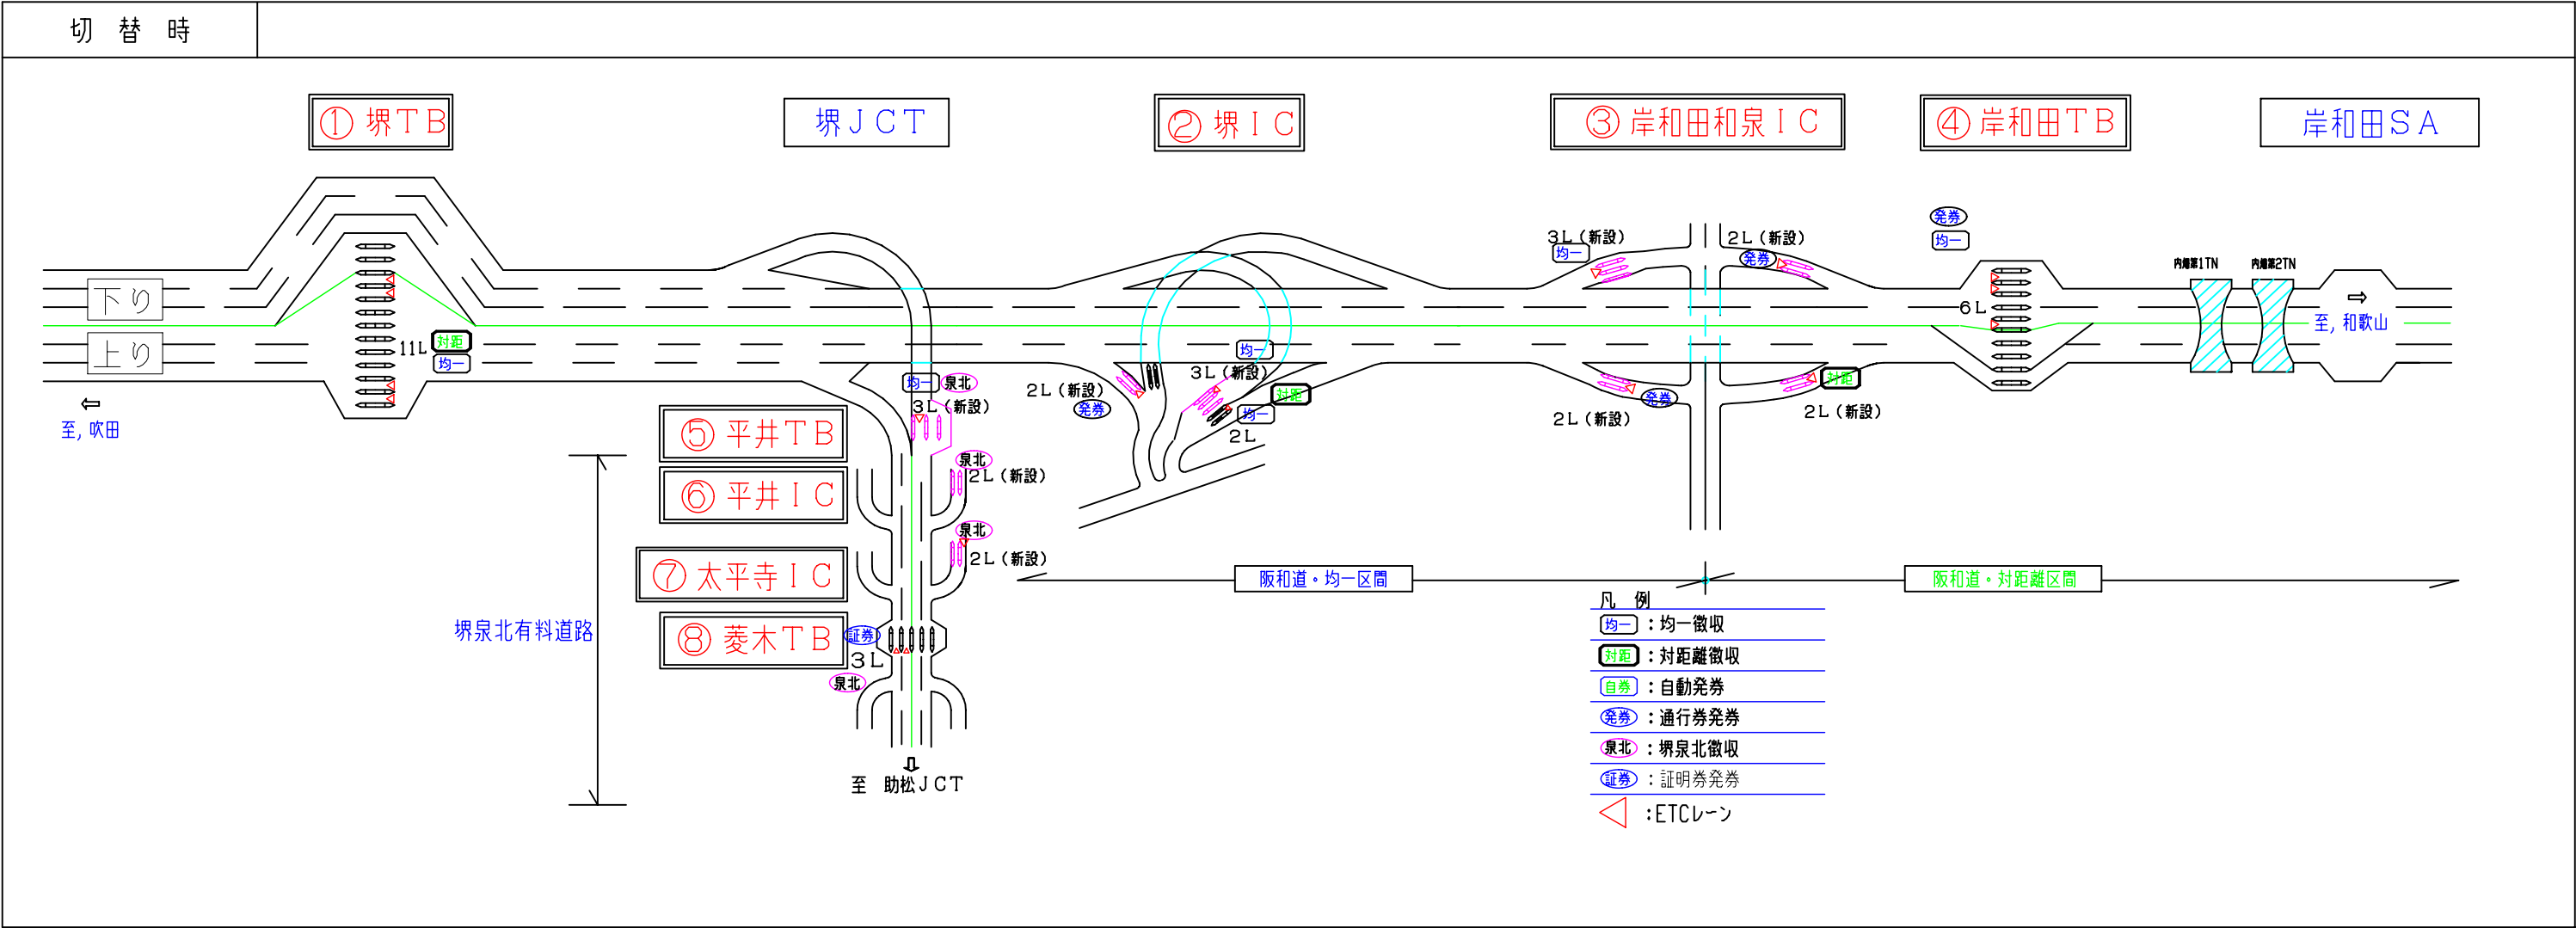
切 替 時

① 堺ＴＢ
堺ＪＣＴ
② 堺ＩＣ
③ 岸和田和泉ＩＣ
④ 岸和田ＴＢ
岸和田ＳＡ

下り
上り
11Ｌ
対距
均一
⇦
至, 吹田

均一
泉北
3Ｌ（新設）
2Ｌ（新設）
発券
3Ｌ（新設）
均一
対距
均一
2Ｌ

3Ｌ（新設）
均一
2Ｌ（新設）
発券
2Ｌ（新設）
発券
2Ｌ（新設）
対距

発券
均一
6Ｌ
内畑第1TN
内畑第2TN
⇨
至, 和歌山

⑤ 平井ＴＢ
⑥ 平井ＩＣ
⑦ 太平寺ＩＣ
⑧ 菱木ＴＢ
泉北
2Ｌ（新設）
泉北
2Ｌ（新設）
証券
3Ｌ
泉北
⇩
至 助松ＪＣＴ

堺泉北有料道路

阪和道・均一区間
阪和道・対距離区間

凡 例
均一 ：均一徴収
対距 ：対距離徴収
自券 ：自動発券
発券 ：通行券発券
泉北 ：堺泉北徴収
証券 ：証明券発券
：ETCレーン